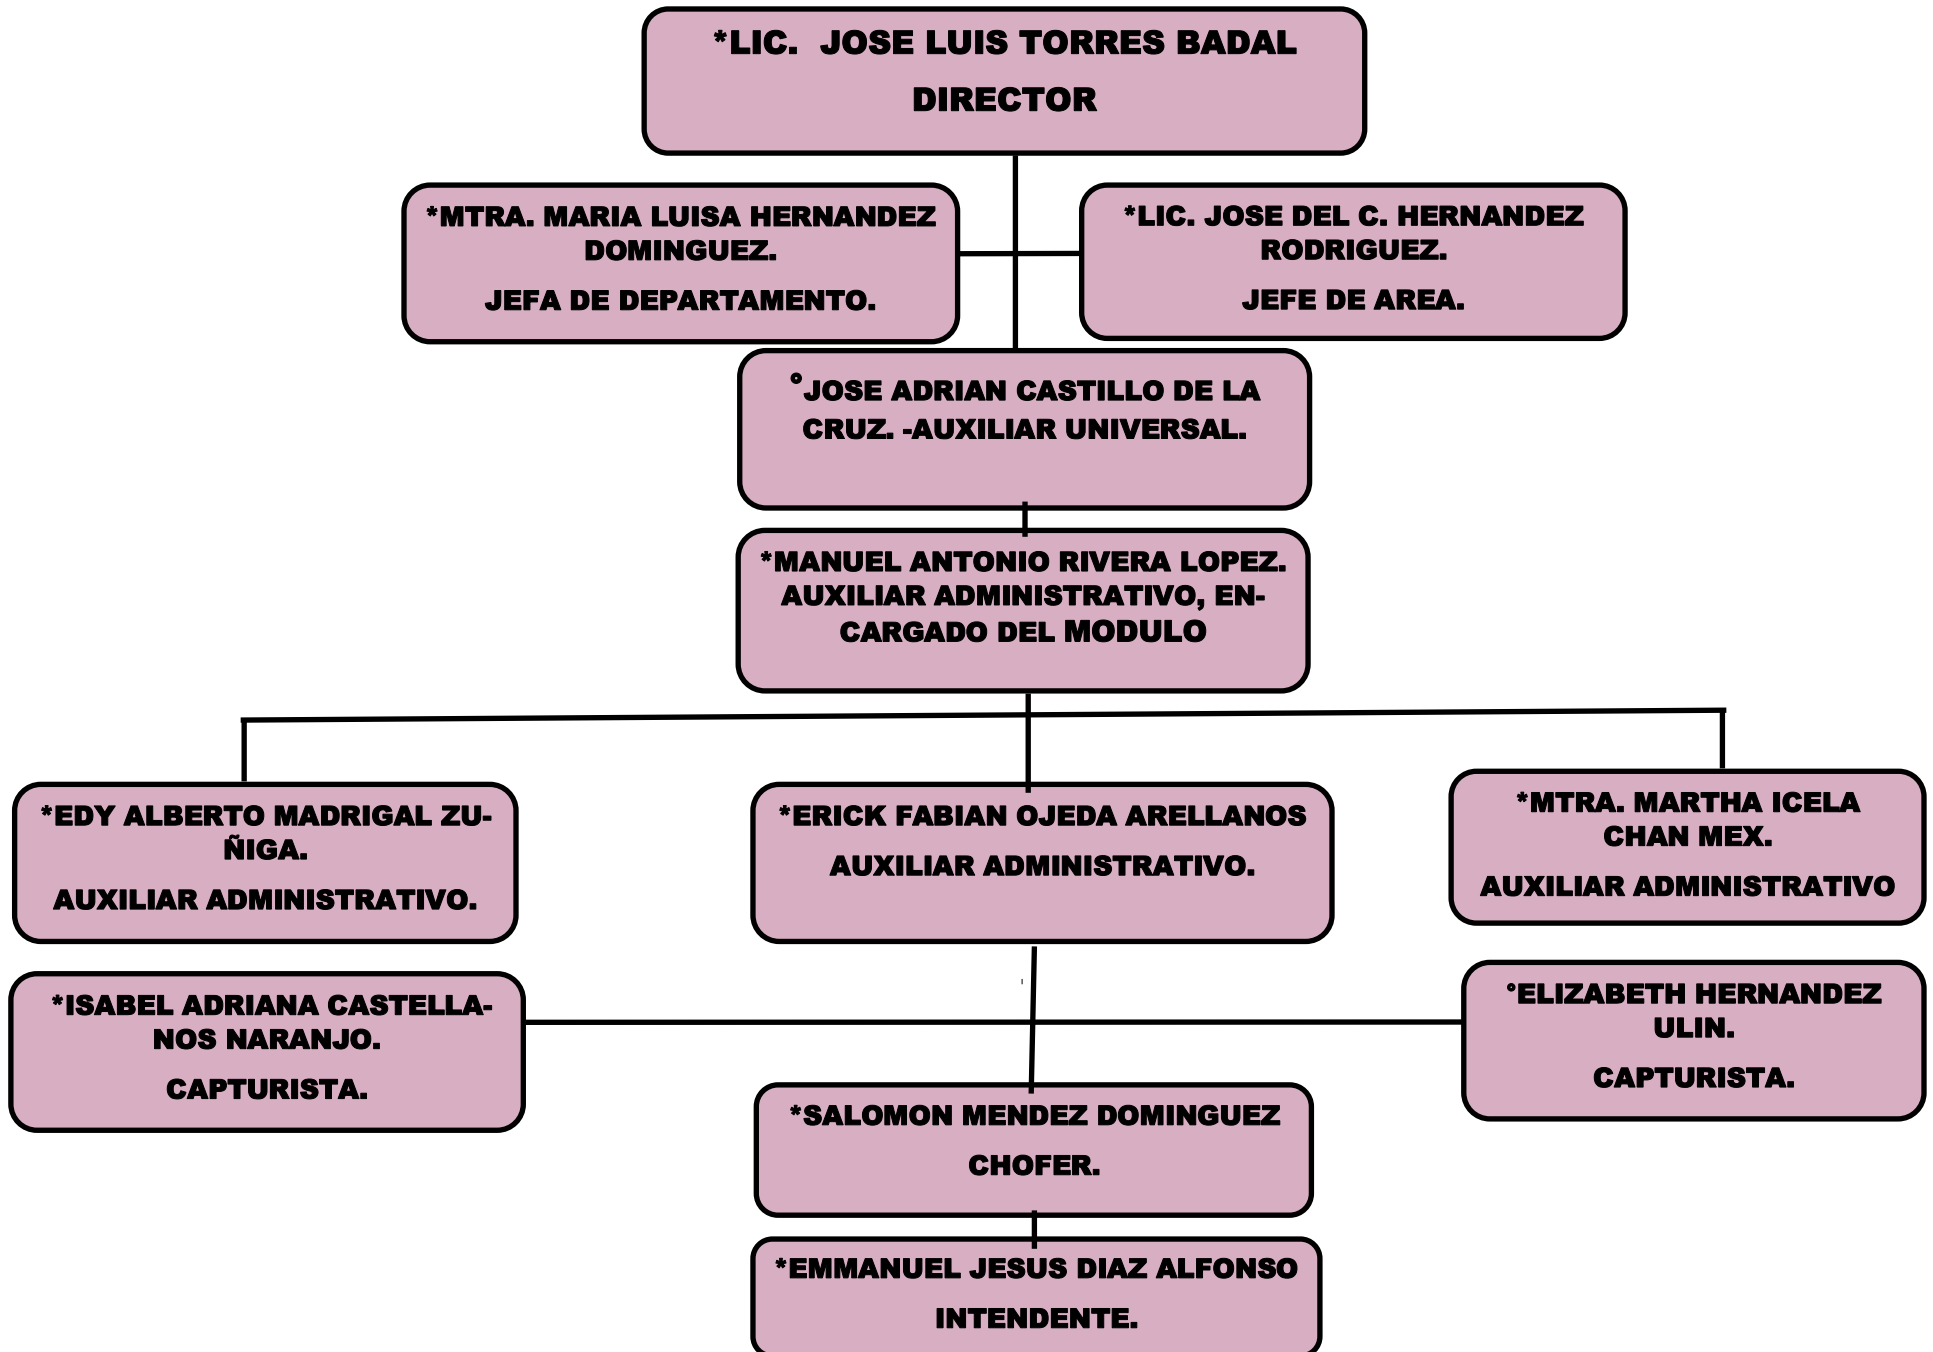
*LIC. JOSE LUIS TORRES BADAL

DIRECTOR

*MTRA. MARIA LUISA HERNANDEZ DOMINGUEZ.

JEFA DE DEPARTAMENTO.

*LIC. JOSE DEL C. HERNANDEZ RODRIGUEZ.

JEFE DE AREA.

°JOSE ADRIAN CASTILLO DE LA CRUZ. -AUXILIAR UNIVERSAL.

*MANUEL ANTONIO RIVERA LOPEZ. AUXILIAR ADMINISTRATIVO, ENCARGADO DEL MODULO

*EDY ALBERTO MADRIGAL ZUÑIGA.

AUXILIAR ADMINISTRATIVO.

*ERICK FABIAN OJEDA ARELLANOS

AUXILIAR ADMINISTRATIVO.

*MTRA. MARTHA ICELA CHAN MEX.

AUXILIAR ADMINISTRATIVO

*ISABEL ADRIANA CASTELLANOS NARANJO.

CAPTURISTA.

°ELIZABETH HERNANDEZ ULIN.

CAPTURISTA.

*SALOMON MENDEZ DOMINGUEZ

CHOFER.

*EMMANUEL JESUS DIAZ ALFONSO

INTENDENTE.